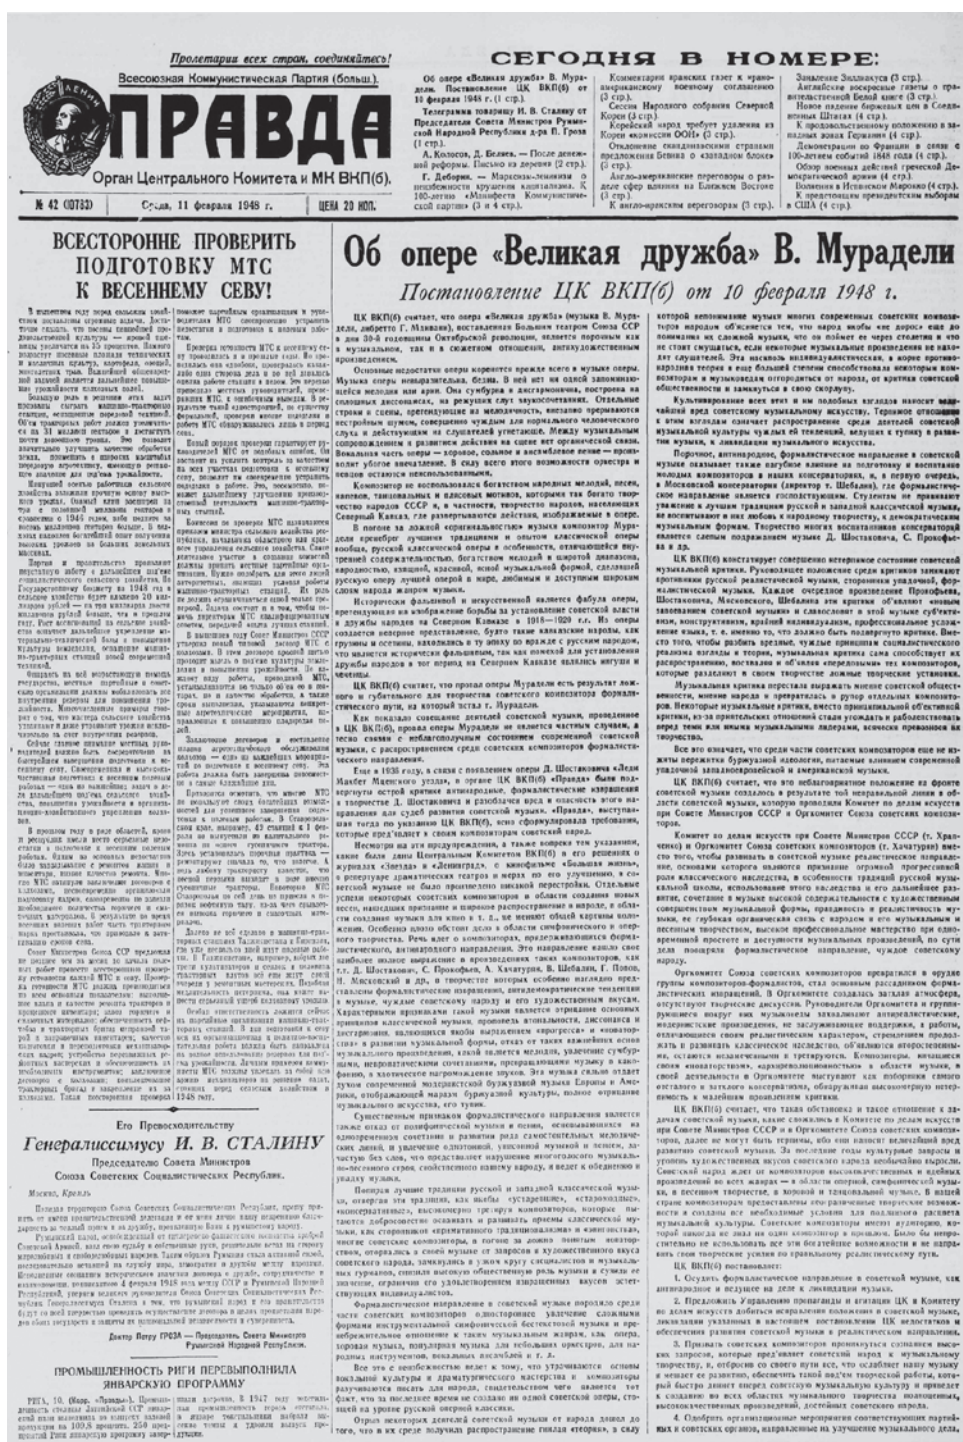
Пролетарии всех стран, соединяйтесь!

Всесоюзная Коммунистическая Партия (больш.)

ПРАВДА

Орган Центрального Комитета и МК ВКП(б).

№ 42 (10733) Среда, 11 февраля 1948 г. ЦЕНА 20 КОП.

СЕГОДНЯ В НОМЕРЕ:

Об опере «Великая дружба» В. Мурадели. Постановление ЦК ВКП(б) от 10 февраля 1948 г. (1 стр.).

Телеграмма товарищу И. В. Сталину от Председателя Совета Министров Румынской Народной Республики д-ра П. Гроза (1 стр.).

А. Колосов, Д. Беляев. — После денежной реформы. Письмо из деревни (2 стр.).

Г. Деборин. — Марксизм-ленинизм о неизбежности крушения капитализма. К 100-летию «Манифеста Коммунистической партии» (3 и 4 стр.).

Комментарии иранских газет к «ирано-американскому военному соглашению» (3 стр.).

Сессия Народного собрания Северной Кореи (3 стр.).

Корейский народ требует удаления из Кореи «комиссии ООН» (3 стр.).

Отклонение скандинавскими странами предложения Бевина о «западном блоке» (3 стр.).

Англо-американские переговоры о разделе сфер влияния на Ближнем Востоке (3 стр.).

К англо-иранским переговорам (3 стр.).

Заявление Зилиакуса (3 стр.).

Английские воскресные газеты о президентской Белой книге (3 стр.).

Новое падение биржевых цен в Соединенных Штатах (4 стр.).

К продовольственному положению в западных зонах Германии (4 стр.).

Подготовка во Франции в связи с 100-летием событий 1848 года (4 стр.).

Обзор военных действий греческой Демократической армии (4 стр.).

Волнения в Испанском Марокко (4 стр.).

К предстоящим президентским выборам в США (4 стр.).

ВСЕСТОРОННЕ ПРОВЕРИТЬ ПОДГОТОВКУ МТС К ВЕСЕННЕМУ СЕВУ!

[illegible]

Об опере «Великая дружба» В. Мурадели

Постановление ЦК ВКП(б) от 10 февраля 1948 г.

ЦК ВКП(б) считает, что опера «Великая дружба» (музыка В. Мурадели, либретто Г. Мдивани), поставленная Большим театром Союза ССР в дни 30-й годовщины Октябрьской революции, является порочным как в музыкальном, так и в сюжетном отношении, антихудожественным произведением.

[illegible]

Его Превосходительству

Генералиссимусу И. В. СТАЛИНУ

Председателю Совета Министров Союза Советских Социалистических Республик.

Москва, Кремль

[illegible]

Доктор Петру ГРОЗА — Председатель Совета Министров Румынской Народной Республики.

ПРОМЫШЛЕННОСТЬ РИГИ ПЕРЕВЫПОЛНИЛА ЯНВАРСКУЮ ПРОГРАММУ

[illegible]